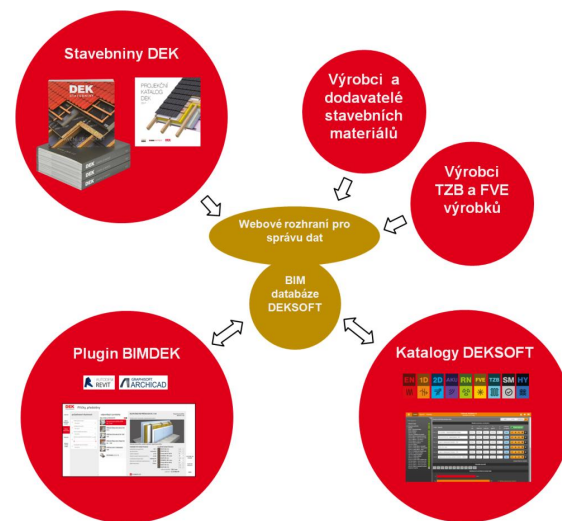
Stavebniny DEK

DEK

PROJEKČNÍ KATALOG DEK

DEK

DEK

Výrobci a dodavatelé stavebních materiálů

Výrobci TZB a FVE výrobků

Webové rozhraní pro správu dat

BIM databáze DEKSOFT

Plugin BIMDEK

REVIT

ARCHICAD

DEK

Katalogy DEKSOFT

EN 1D 2D AKU RN FVE TZB SM HY